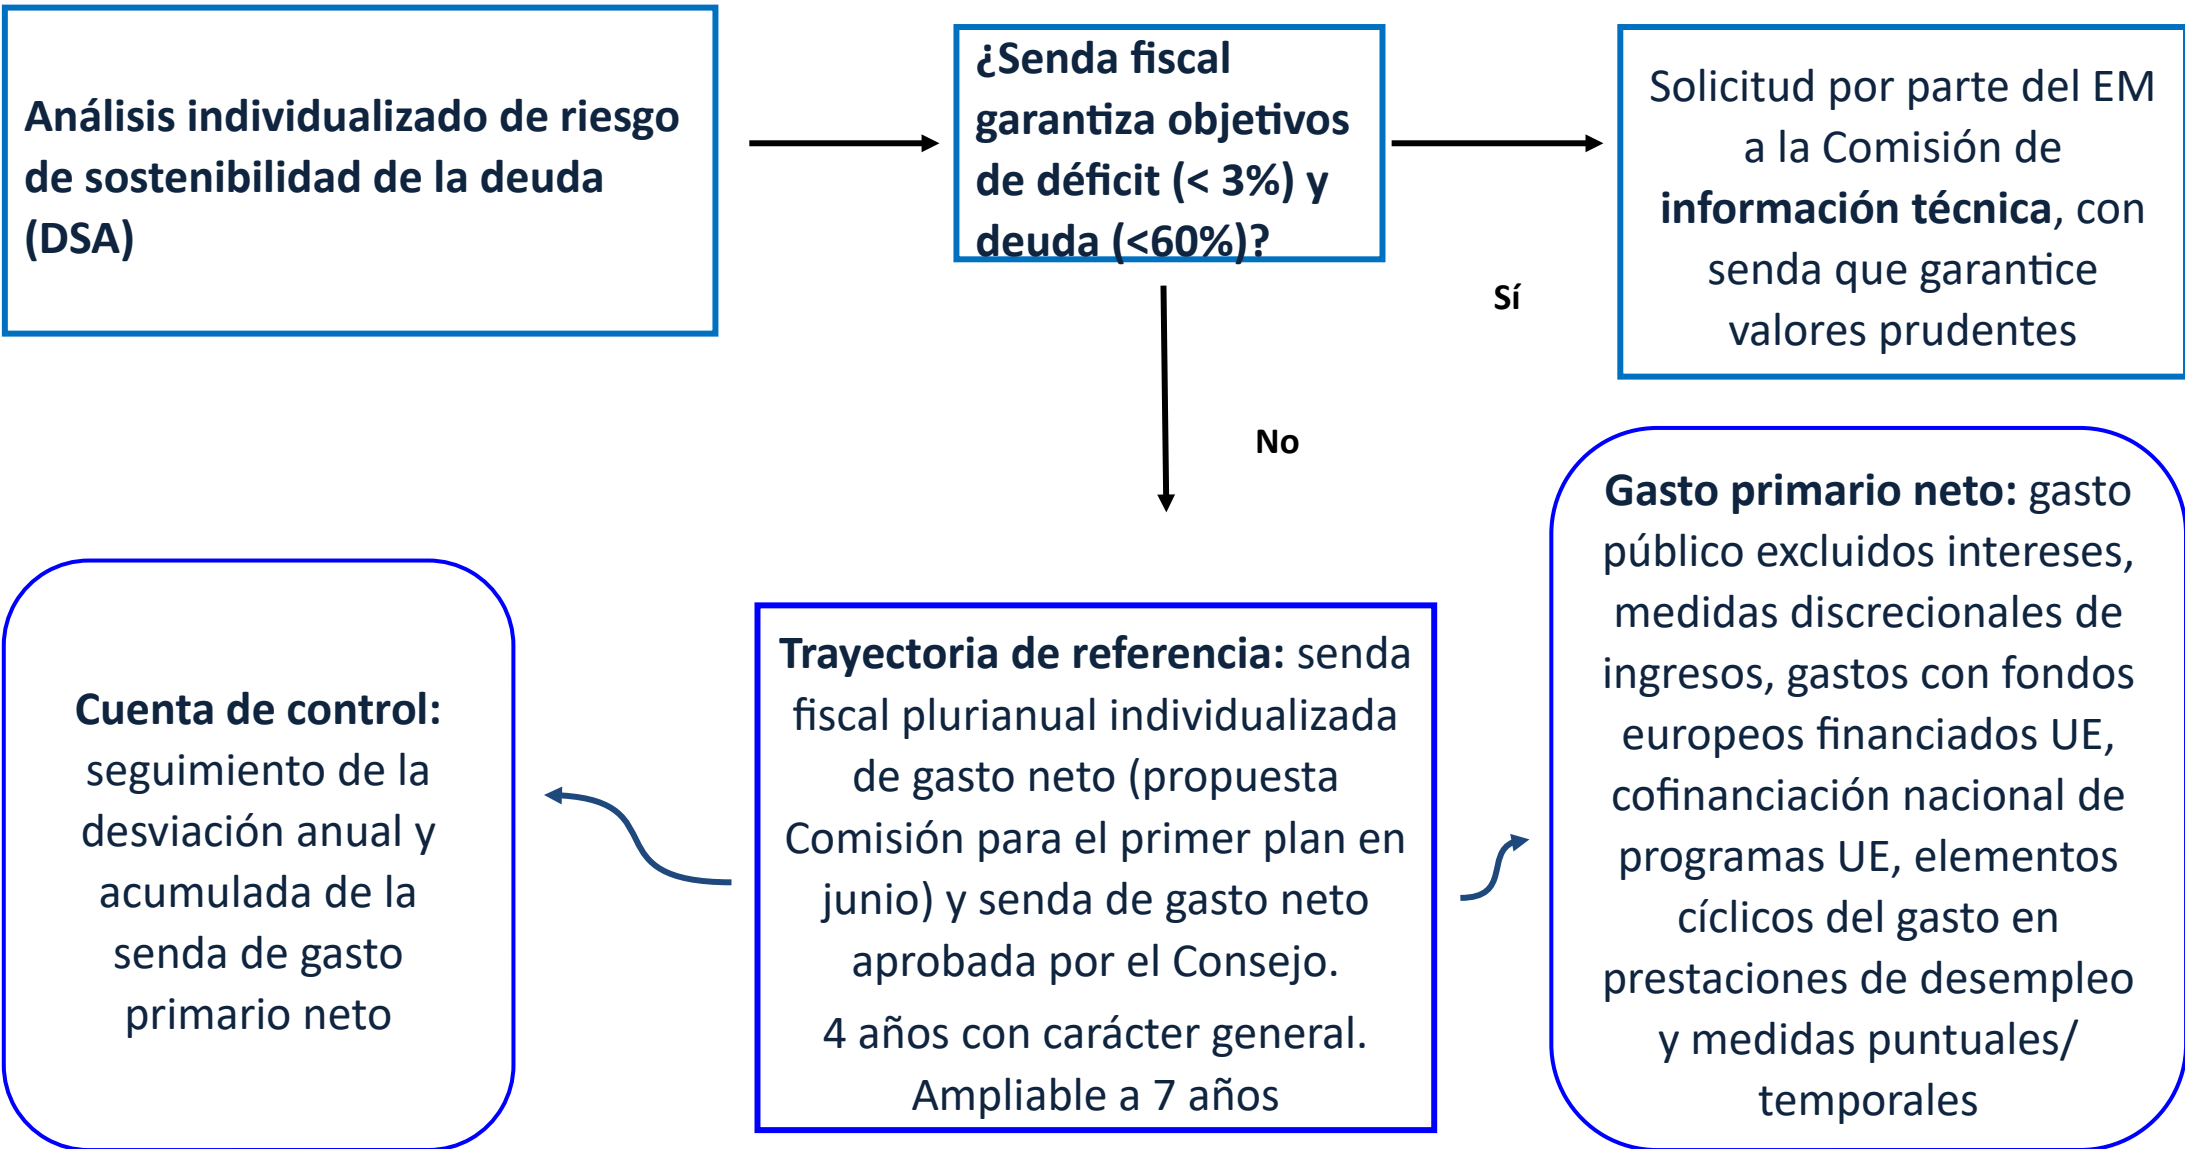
Análisis individualizado de riesgo de sostenibilidad de la deuda (DSA)

¿Senda fiscal garantiza objetivos de déficit (< 3%) y deuda (<60%)?

Sí

Solicitud por parte del EM a la Comisión de **información técnica**, con senda que garantice valores prudentes

No

**Gasto primario neto:** gasto público excluidos intereses, medidas discrecionales de ingresos, gastos con fondos europeos financiados UE, cofinanciación nacional de programas UE, elementos cíclicos del gasto en prestaciones de desempleo y medidas puntuales/ temporales

**Trayectoria de referencia:** senda fiscal plurianual individualizada de gasto neto (propuesta Comisión para el primer plan en junio) y senda de gasto neto aprobada por el Consejo.

4 años con carácter general. Ampliable a 7 años

**Cuenta de control:** seguimiento de la desviación anual y acumulada de la senda de gasto primario neto